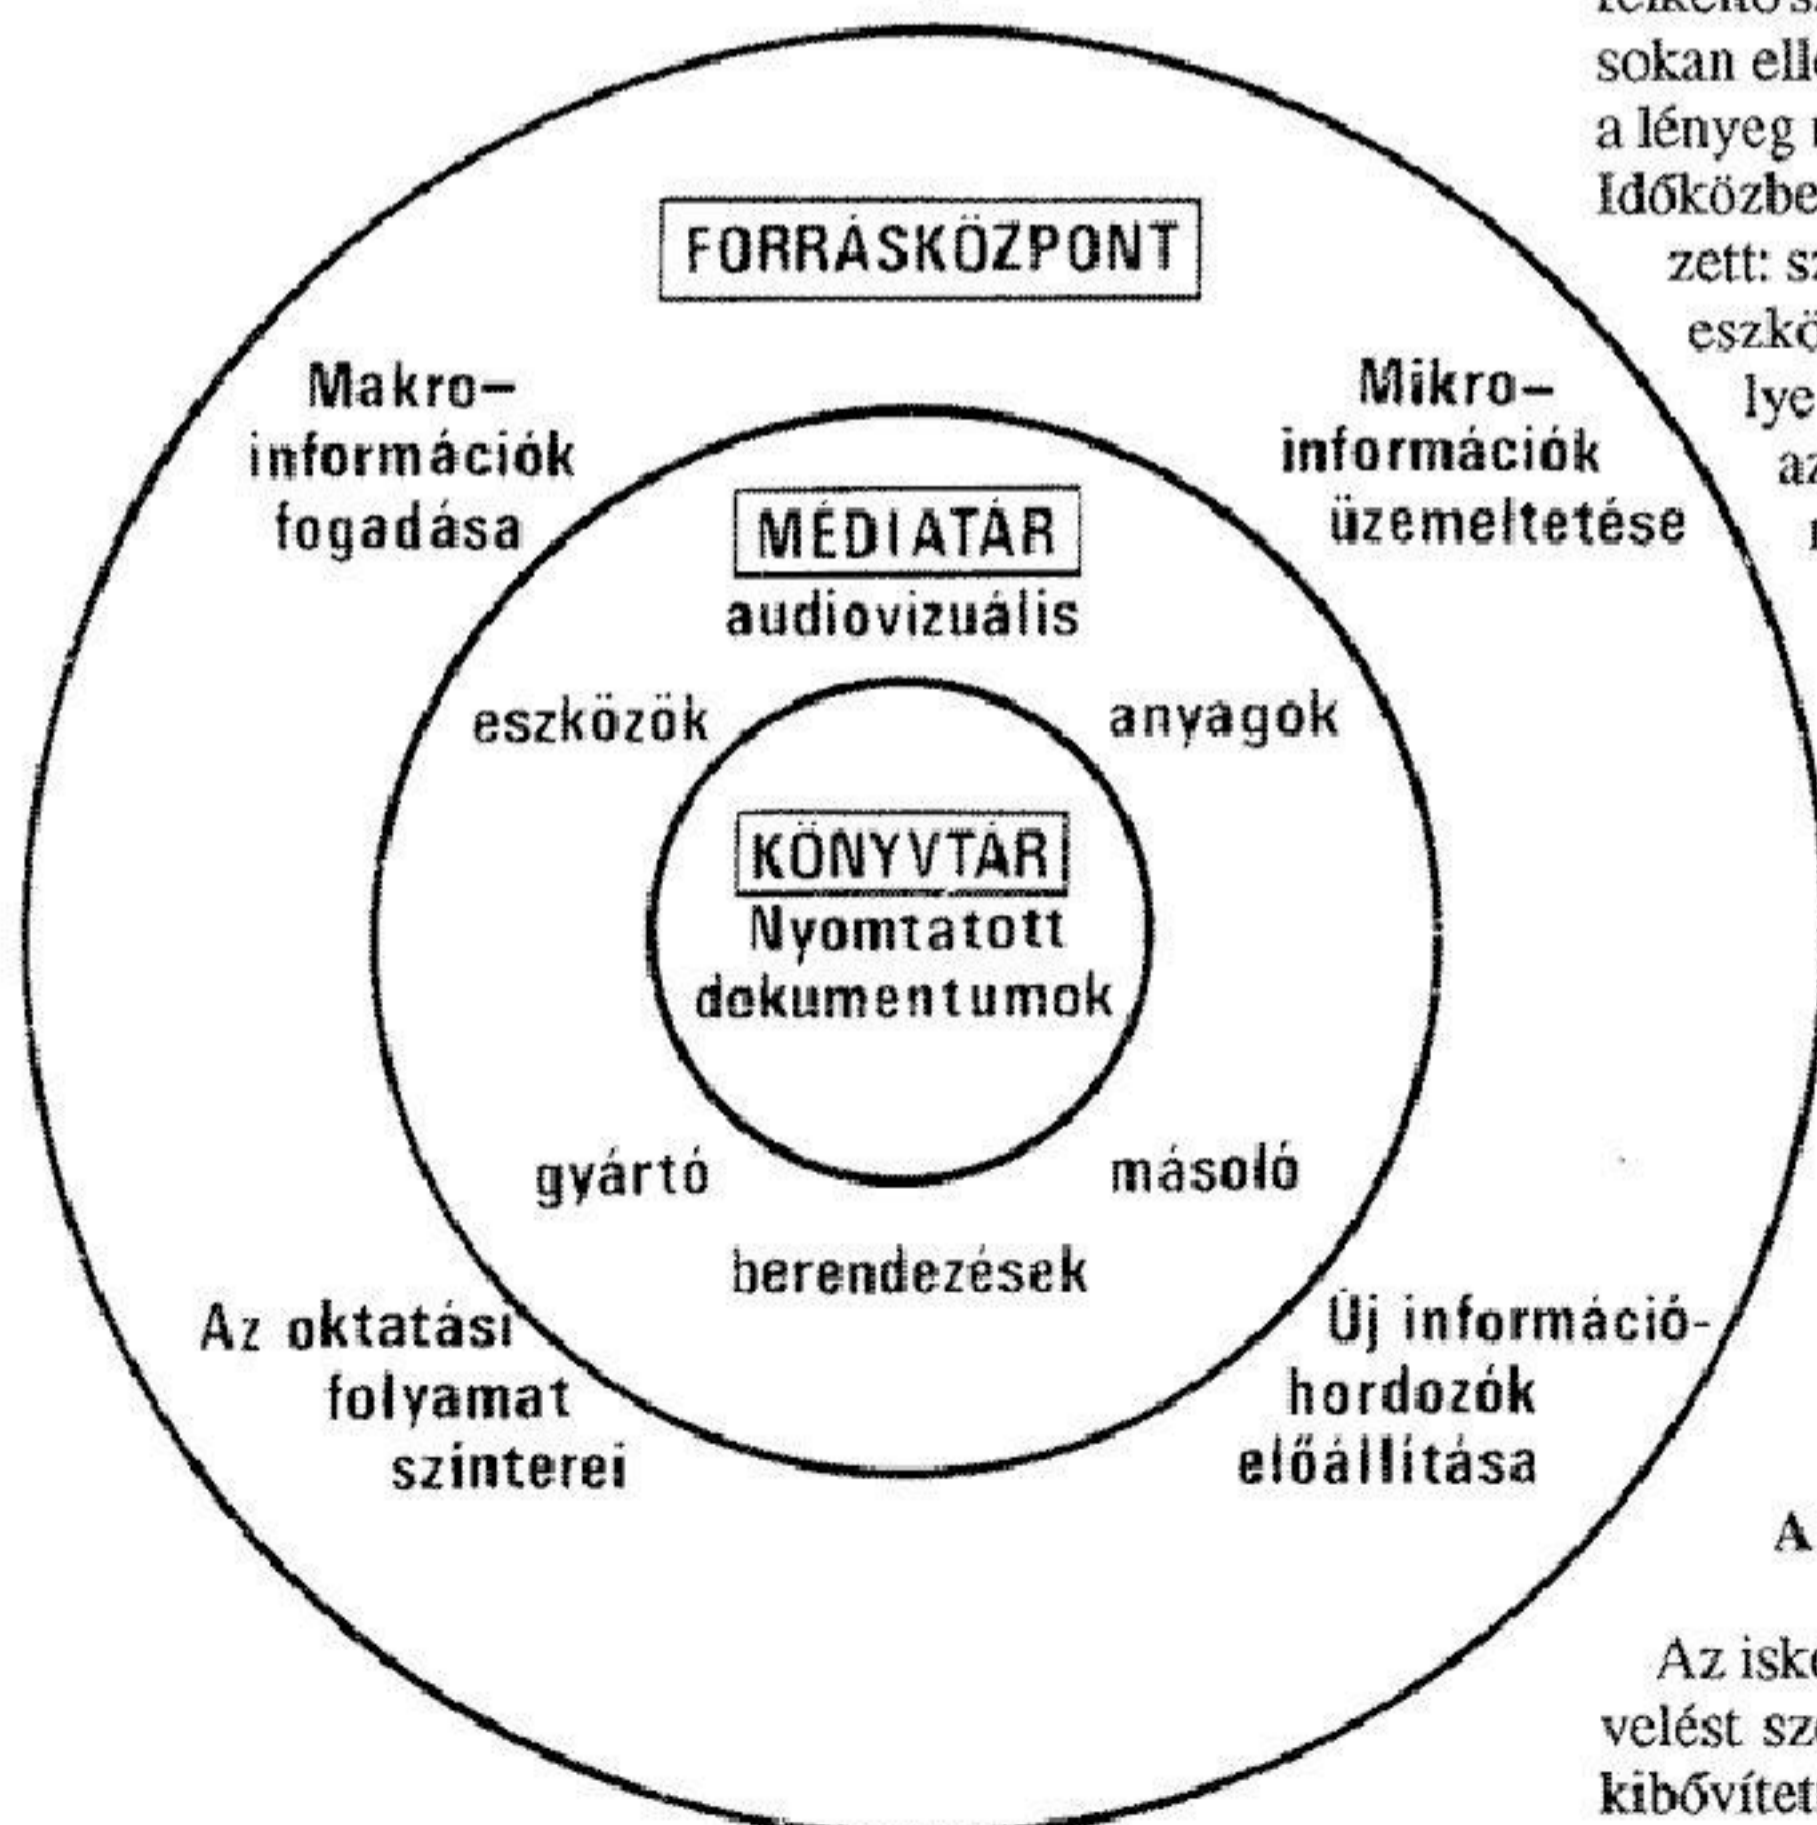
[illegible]
sokan ell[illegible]
a lényeg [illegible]
Időközbe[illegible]
zett: s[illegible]
eszk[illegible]
lye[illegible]
a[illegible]
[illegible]

FORRÁSKÖZPONT

Makro-információk fogadása

Mikro-információk üzemeltetése

MÉDIATÁR
audiovizuális

eszközök

anyagok

KÖNYVTÁR
Nyomtatott dokumentumok

gyártó

másoló

berendezések

Az oktatási folyamat szinterei

Új információhordozók előállítása

A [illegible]

Az isk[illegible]
velést sz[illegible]
kibővítet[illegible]